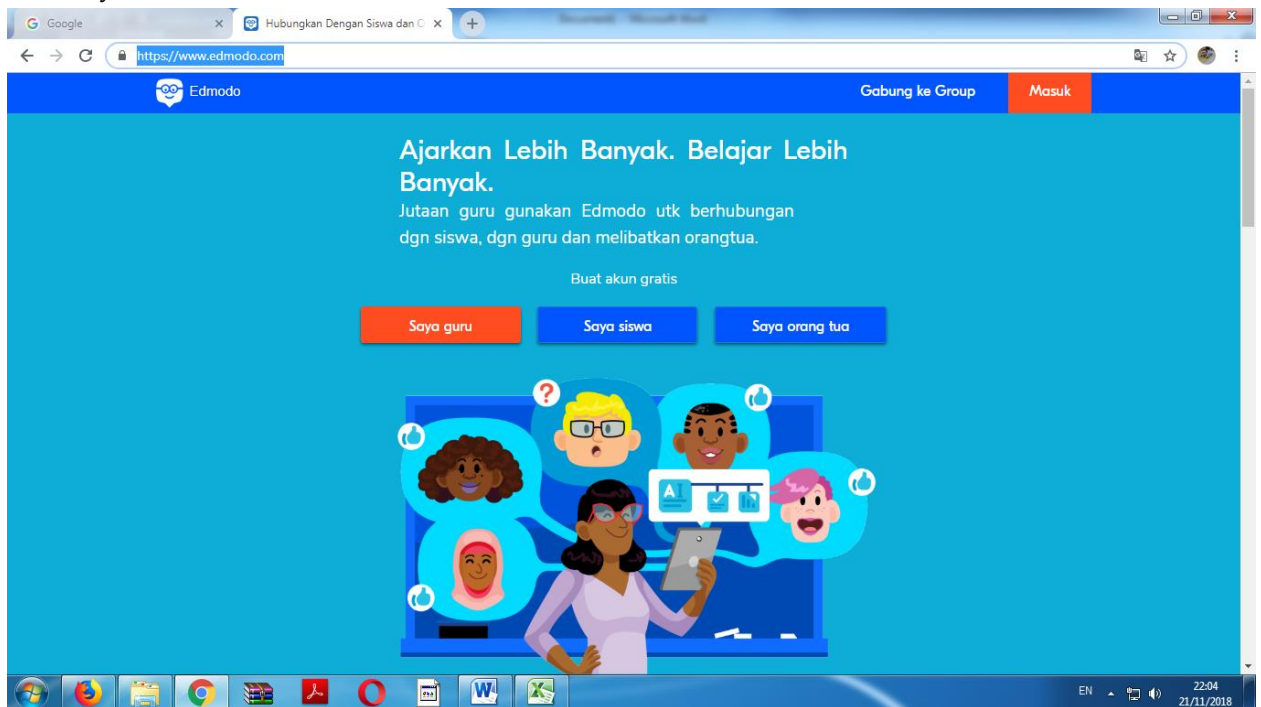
Google

Hubungkan Dengan Siswa dan O

Document1 - Microsoft Word

https://www.edmodo.com

Edmodo

Gabung ke Group

Masuk

Ajarkan Lebih Banyak. Belajar Lebih Banyak.

Jutaan guru gunakan Edmodo utk berhubungan dgn siswa, dgn guru dan melibatkan orangtua.

Buat akun gratis

Saya guru

Saya siswa

Saya orang tua

EN

22:04
21/11/2018